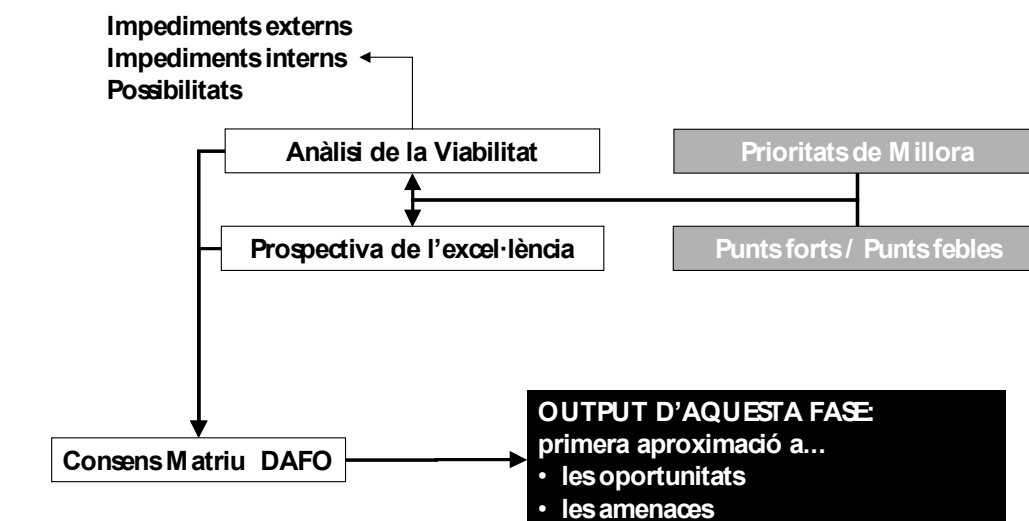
Impediments externs
Impediments interns
Possibilitats

Anàlisi de la Viabilitat

Prioritats de Millora

Prospectiva de l'excel·lència

Punts forts / Punts febles

OUTPUT D'AQUESTA FASE:
primera aproximació a...
• les oportunitats
• les amenaces

Consens Matriu DAFO